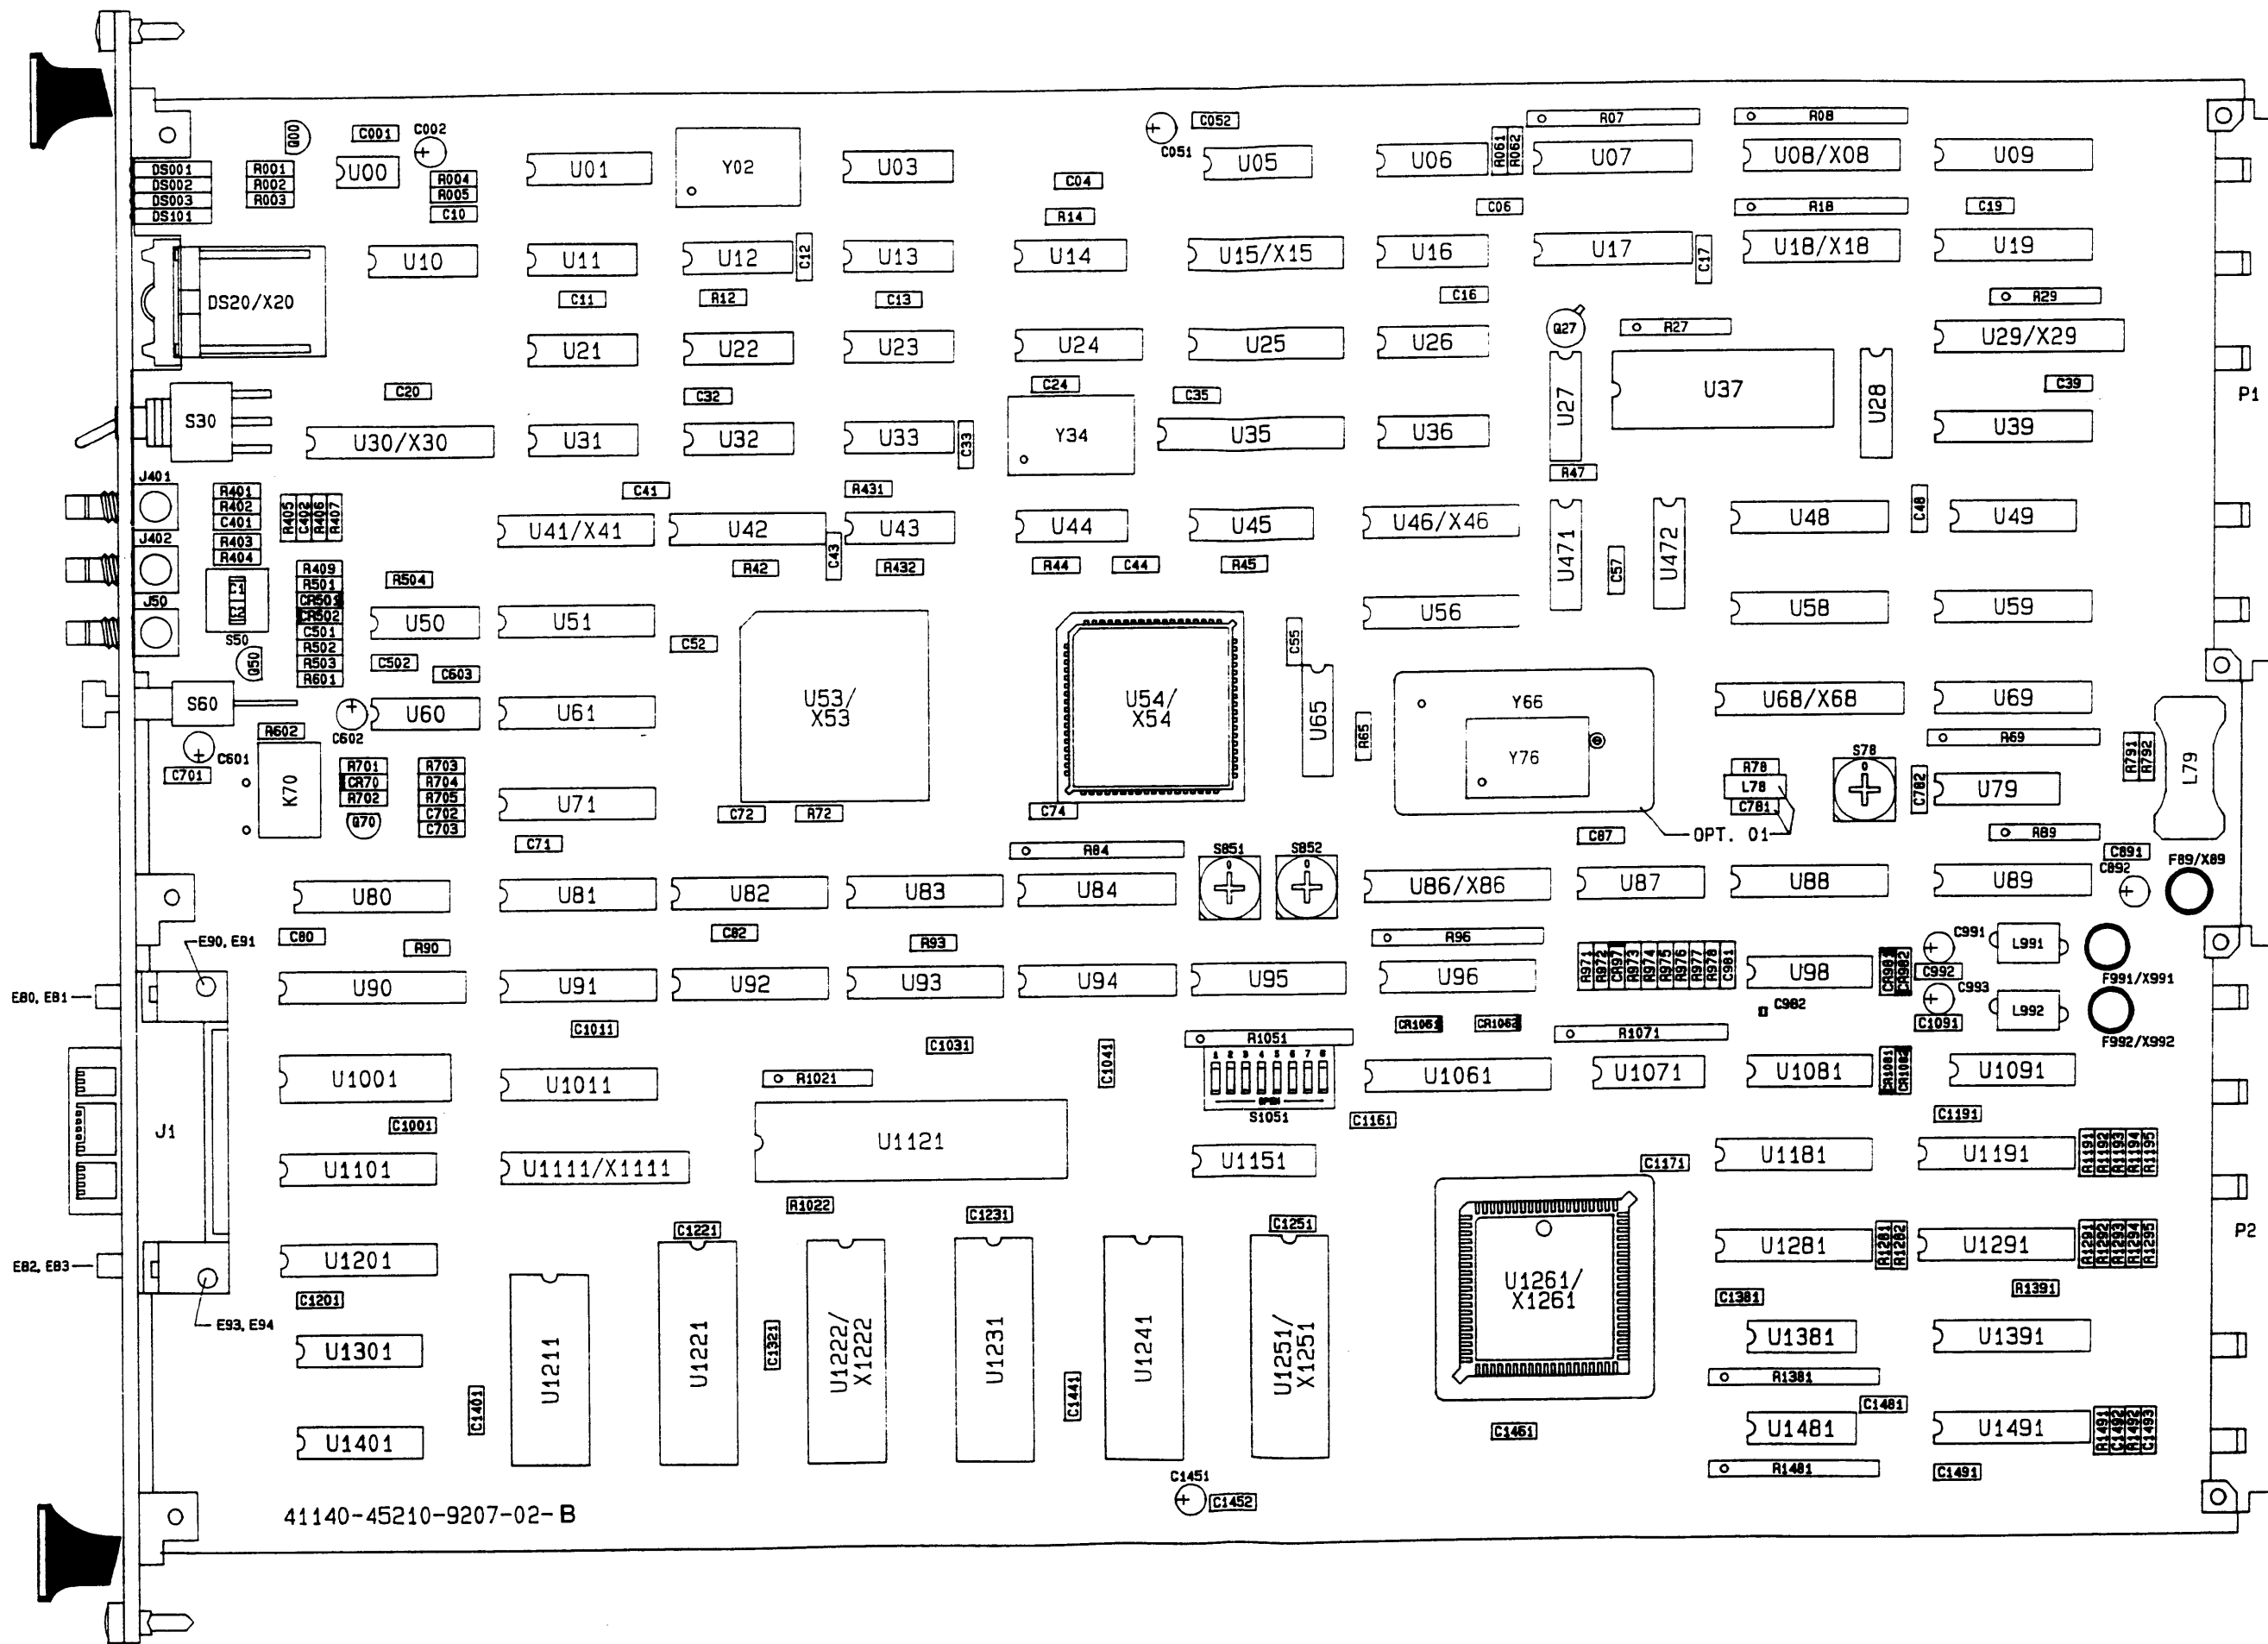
Q00 C001 C002
DS001 DS002 DS003 DS101
R001 R002 R003
U00
R004 R005 C10
U01 Y02 U03 C04 C051 C052 U05 U06 R061 R062 U07 R07 R08 U08/X08 U09
R14 C06 R18 C19
U10 U11 U12 C12 U13 U14 U15/X15 U16 U17 C17 U18/X18 U19
DS20/X20
C11 R12 C13 C16 R29
Q27 R27
U21 U22 U23 U24 U25 U26 U29/X29
C20 C32 C24 C35 U27 U37 U28 C39
S30 U30/X30 U31 U32 U33 C33 Y34 U35 U36 U39 P1
J401 R47
C41 R431
R401 R402 C401 R403 R404 R405 C402 R406 R407
J402 U41/X41 U42 U43 U44 U45 U46/X46 U471 U472 U48 C48 U49
R42 C43 R432 R44 C44 R45 C57
J50 R409 R501 CR501 CR502 C501 R502 R503 R601 R504
S50 Q50
U50 U51 U53/X53 U54/X54 C55 U56 U58 U59
C52 C502 C603
U65 Y66 U68/X68 U69
S60 C602 U60 U61 R65 Y76
R602 C601 R69
C701 K70 R701 CR70 R702 Q70 R703 R704 R705 C702 C703
U71 C72 R72 C74
R78 L78 C781 S78 U79 C782 R791 R792 L79
C71 C87 OPT. 01 R89
R84 S851 S852 C891 C892 F89/X89
U80 U81 U82 U83 U84 U86/X86 U87 U88 U89
E90, E91 C80 R90 C82 R93 R96
E80, E81 U90 U91 U92 U93 U94 U95 U96
R971 R972 CR97 R973 R974 R975 R976 R977 R978 C981 U98 CR981 CR982 C991 C992 C982 C993 L991 L992 F991/X991 F992/X992
C1011 C1031 C1041 R1051 CR1061 CR1062 R1071 C1091
J1 U1001 U1011 R1021 U1061 U1071 U1081 CR1081 CR1082 U1091
S1051 C1161 C1191
C1001 U1121
U1101 U1111/X1111 U1151 C1171 U1181 U1191 R1191 R1192 R1193 R1194 R1195
R1022 C1231 C1251 C1221
E82, E83 U1201 U1211 U1221 C1321 U1222/X1222 U1231 U1241 U1251/X1251 U1261/X1261 U1281 R1281 R1282 U1291 R1291 R1292 R1293 R1294 R1295 P2
C1201 C1381 R1391
E93, E94
U1301 U1381 U1391
C1401 C1441 R1381 C1481
U1401 C1451 U1481 U1491 R1491 C1491 C1492 C1493
R1481 C1491
C1451 C1452
41140-45210-9207-02-B